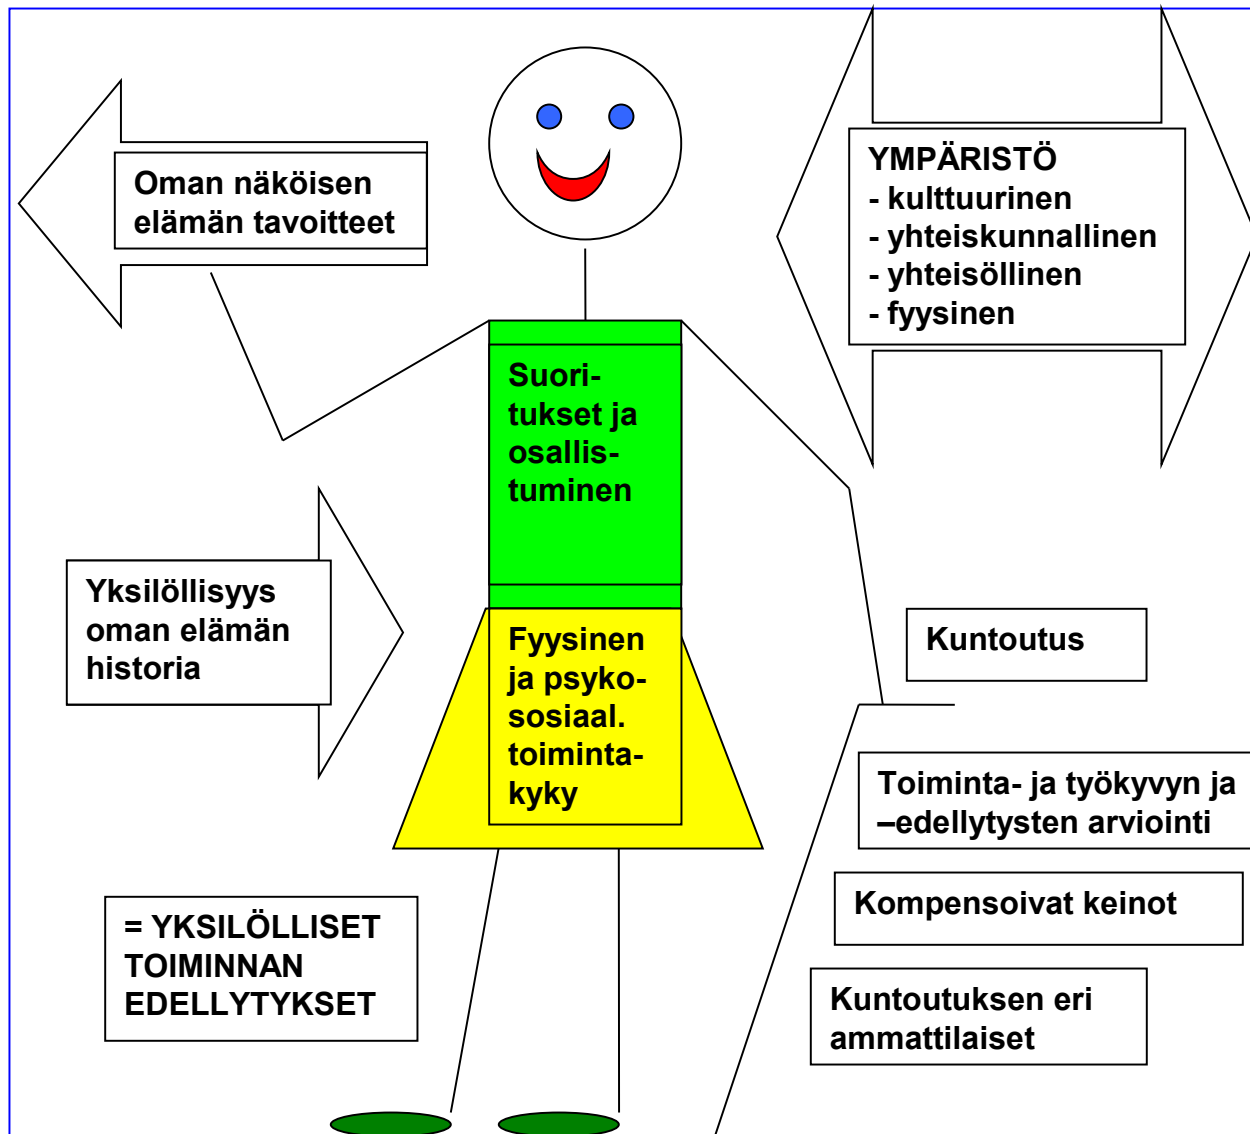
Oman näköisen elämän tavoitteet

YMPÄRISTÖ
- kulttuurinen
- yhteiskunnallinen
- yhteisöllinen
- fyysinen

Suoritukset ja osallistuminen

Yksilöllisyys oman elämän historia

Fyysinen ja psykososiaal. toimintakyky

Kuntoutus

Toiminta- ja työkyvyn ja –edellytysten arviointi

Kompensoivat keinot

Kuntoutuksen eri ammattilaiset

= YKSILÖLLISET TOIMINNAN EDELLYTYKSET